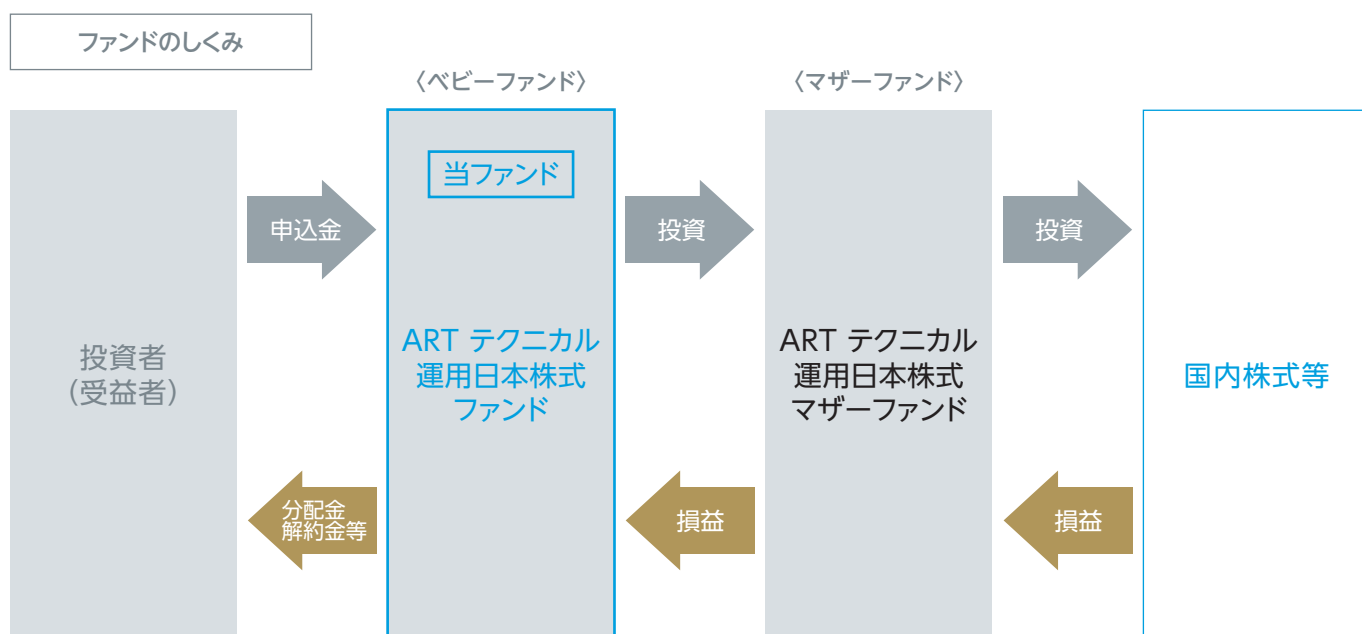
ファンドのしくみ

〈ベビーファンド〉

〈マザーファンド〉

投資者
(受益者)

申込金

分配金
解約金等

当ファンド

ART テクニカル
運用日本株式
ファンド

投資

損益

ART テクニカル
運用日本株式
マザーファンド

投資

損益

国内株式等